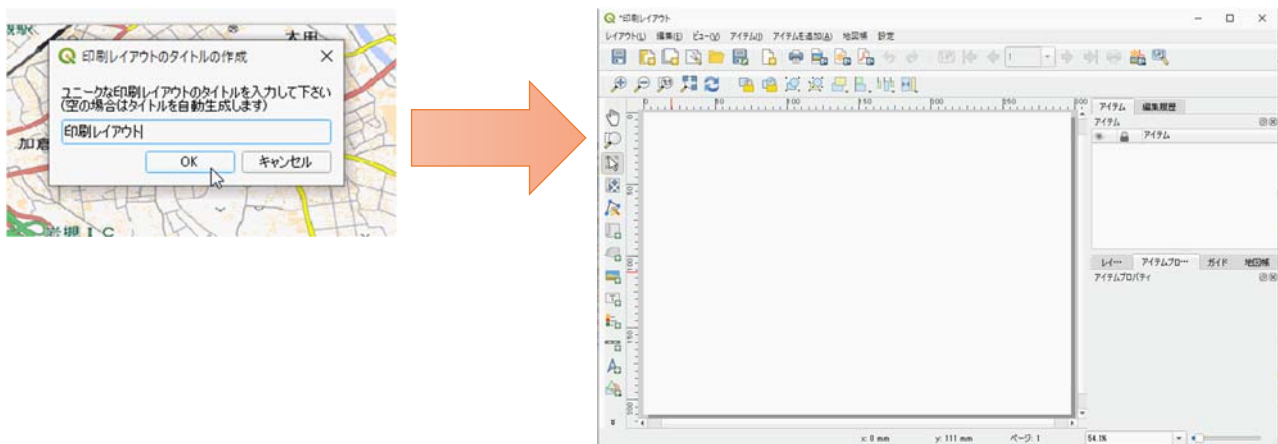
印刷レイアウトのタイトルの作成

ユニークな印刷レイアウトのタイトルを入力して下さい
(空の場合はタイトルを自動生成します)

印刷レイアウト

OK
キャンセル

*印刷レイアウト

レイアウト(L) 編集(E) ビュー(V) アイテム(I) アイテムを追加(A) 地図帳 設定

アイテム 編集履歴
アイテム
アイテム

レイ… アイテムプロ… ガイド 地図帳
アイテムプロパティ

x: 0 mm y: 111 mm ページ: 1 54.1%